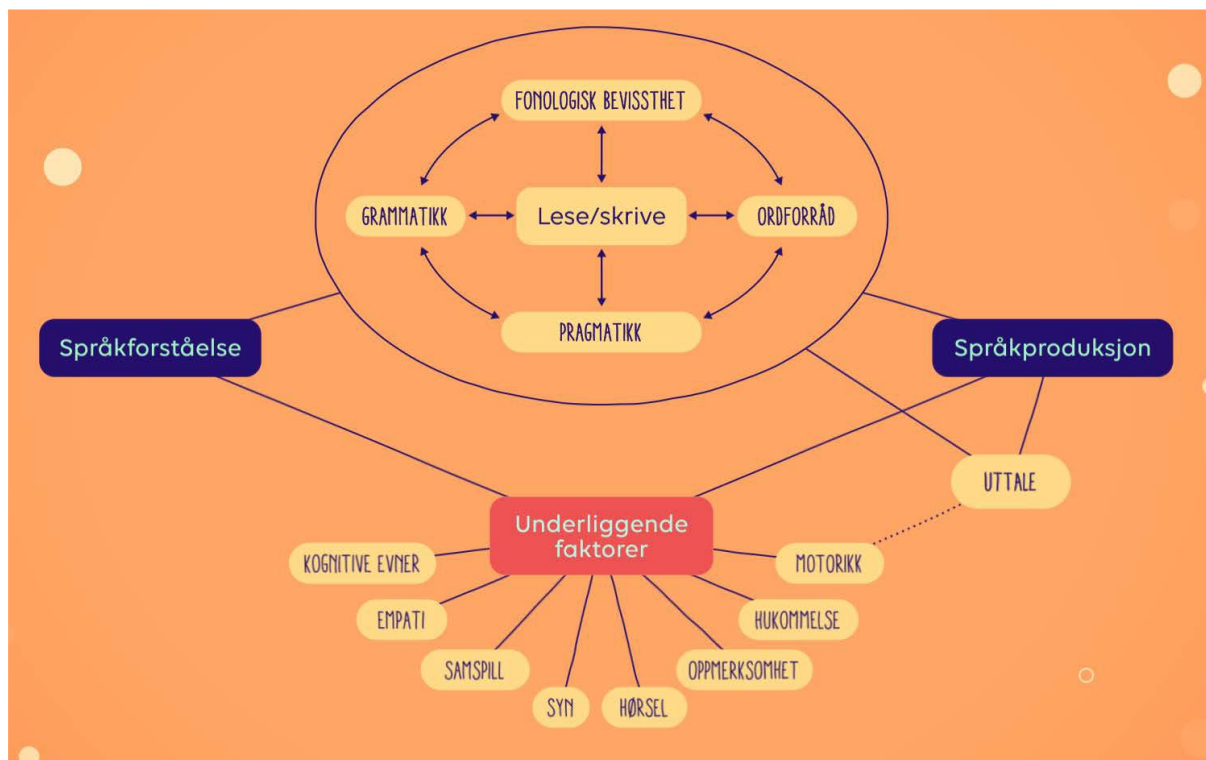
FONOLOGISK BEVISSTHET

GRAMMATIKK

Lese/skrive

ORDFORRÅD

PRAGMATIKK

Språkforståelse

Språkproduksjon

UTTALE

Underliggende faktorer

KOGNITIVE EVNER

EMPATI

SAMSPILL

SYN

HØRSEL

OPPMERKSOMHET

HUKOMMELSE

MOTORIKK